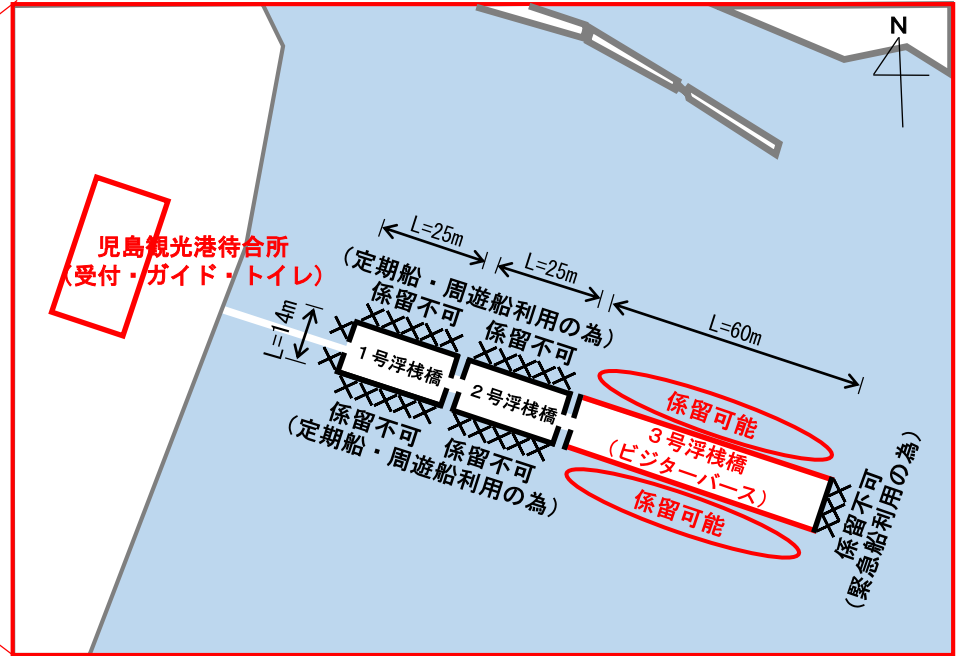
N

児島観光港待合所
（受付・ガイド・トイレ）

L=25m
L=25m
L=60m
L=14m

（定期船・周遊船利用の為）
係留不可

係留不可

１号浮桟橋
２号浮桟橋

係留不可
（定期船・周遊船利用の為）

係留不可
（定期船・周遊船利用の為）

係留可能
３号浮桟橋
（ビジターバース）
係留可能

係留不可
（緊急船利用の為）